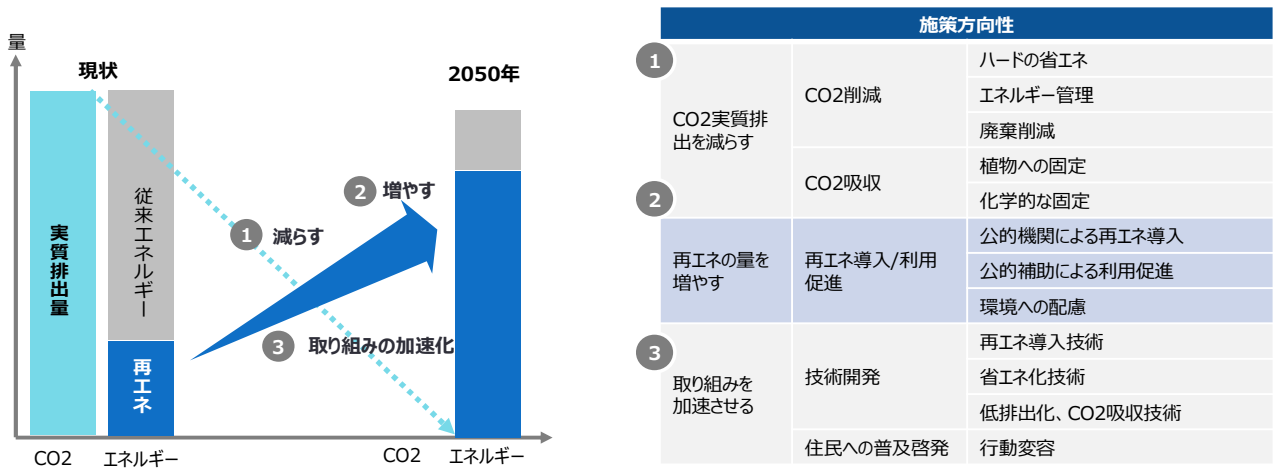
量

現状

2050年

実質排出量

従来エネルギー

再エネ

1 減らす

2 増やす

3 取り組みの加速化

CO2 エネルギー CO2 エネルギー

| 施策方向性 | | |
|---|---|---|
| 1 CO2実質排出を減らす | CO2削減 | ハードの省エネ |
| | | エネルギー管理 |
| | | 廃棄削減 |
| | CO2吸収 | 植物への固定 |
| 2 | | 化学的な固定 |
| 再エネの量を増やす | 再エネ導入/利用促進 | 公的機関による再エネ導入 |
| | | 公的補助による利用促進 |
| | | 環境への配慮 |
| 3 取り組みを加速させる | 技術開発 | 再エネ導入技術 |
| | | 省エネ化技術 |
| | | 低排出化、CO2吸収技術 |
| | 住民への普及啓発 | 行動変容 |